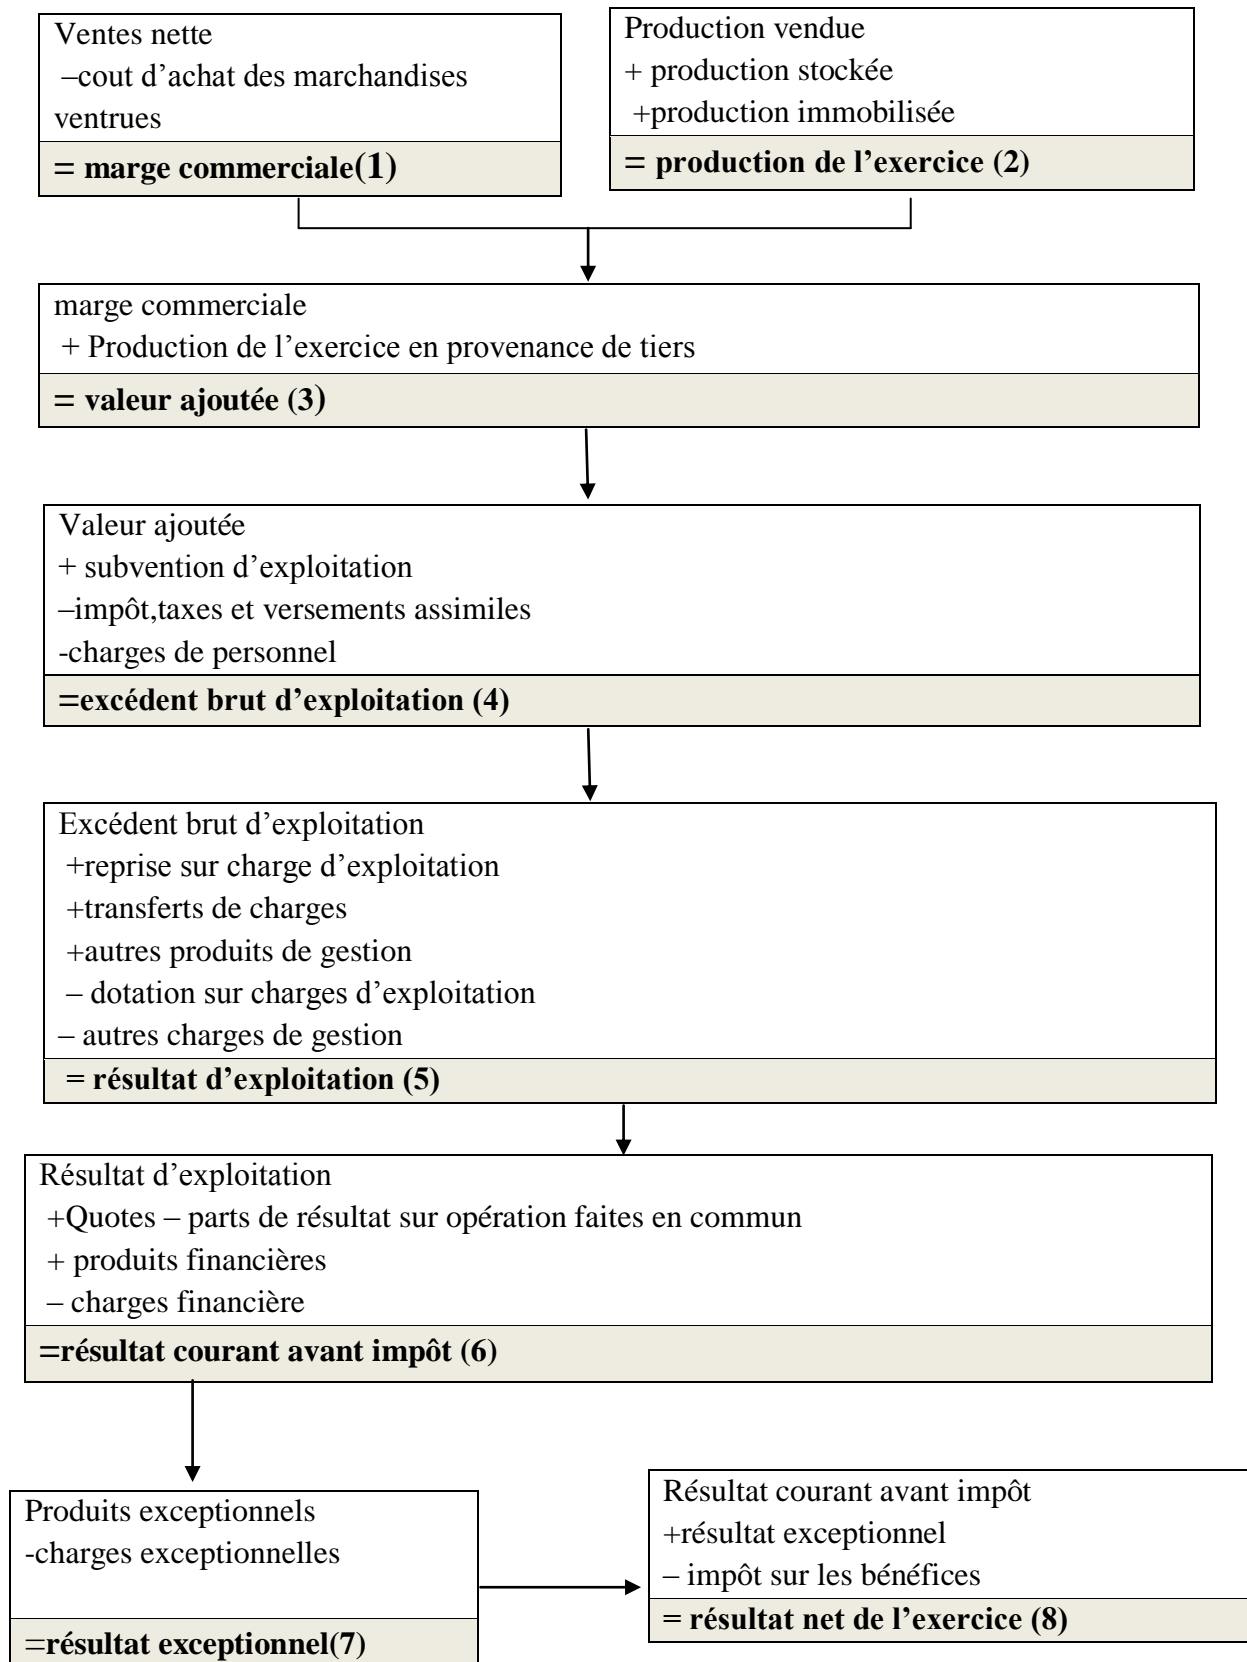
Ventes nette
–cout d'achat des marchandises ventrues
= marge commerciale(1)

Production vendue
+ production stockée
+production immobilisée
= production de l'exercice (2)

marge commerciale
+ Production de l'exercice en provenance de tiers
= valeur ajoutée (3)

Valeur ajoutée
+ subvention d'exploitation
–impôt,taxes et versements assimiles
-charges de personnel
=excédent brut d'exploitation (4)

Excédent brut d'exploitation
+reprise sur charge d'exploitation
+transferts de charges
+autres produits de gestion
– dotation sur charges d'exploitation
– autres charges de gestion
= résultat d'exploitation (5)

Résultat d'exploitation
+Quotes – parts de résultat sur opération faites en commun
+ produits financières
– charges financière
=résultat courant avant impôt (6)

Produits exceptionnels
-charges exceptionnelles
=résultat exceptionnel(7)

Résultat courant avant impôt
+résultat exceptionnel
– impôt sur les bénéfices
= résultat net de l'exercice (8)